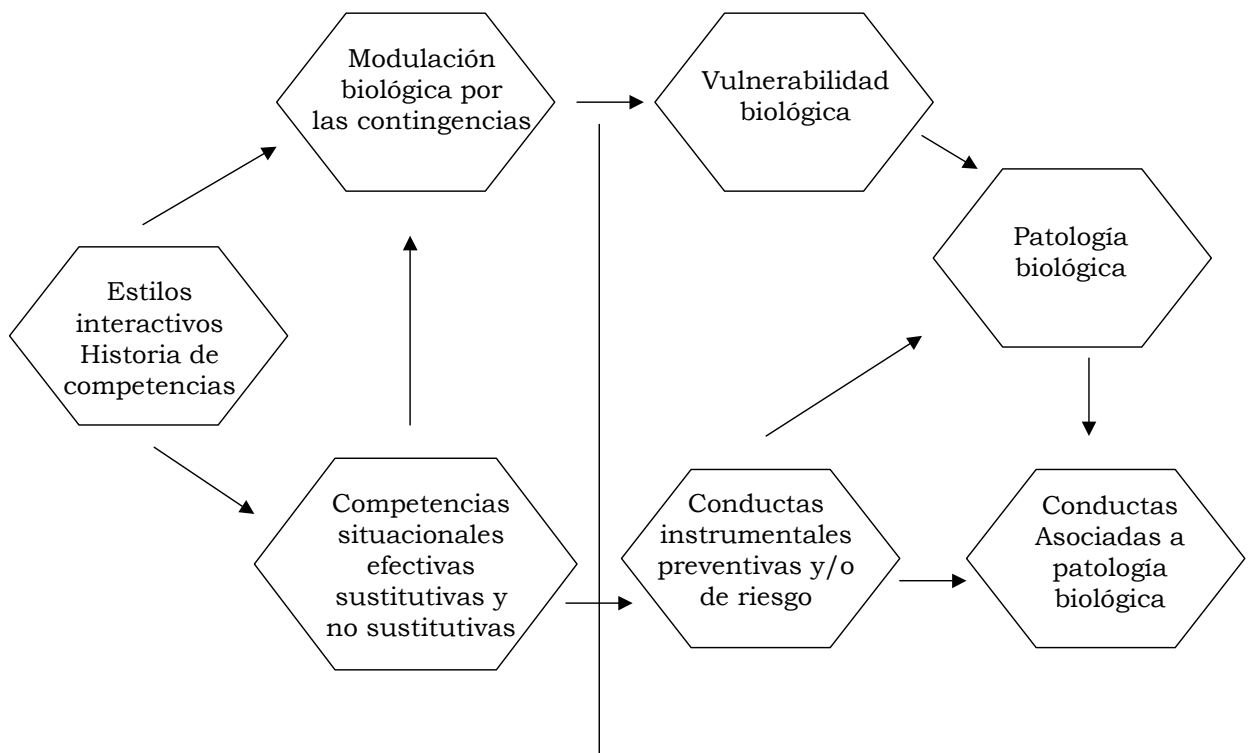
Estilos interactivos Historia de competencias

Modulación biológica por las contingencias

Competencias situacionales efectivas sustitutivas y no sustitutivas

Vulnerabilidad biológica

Patología biológica

Conductas instrumentales preventivas y/o de riesgo

Conductas Asociadas a patología biológica